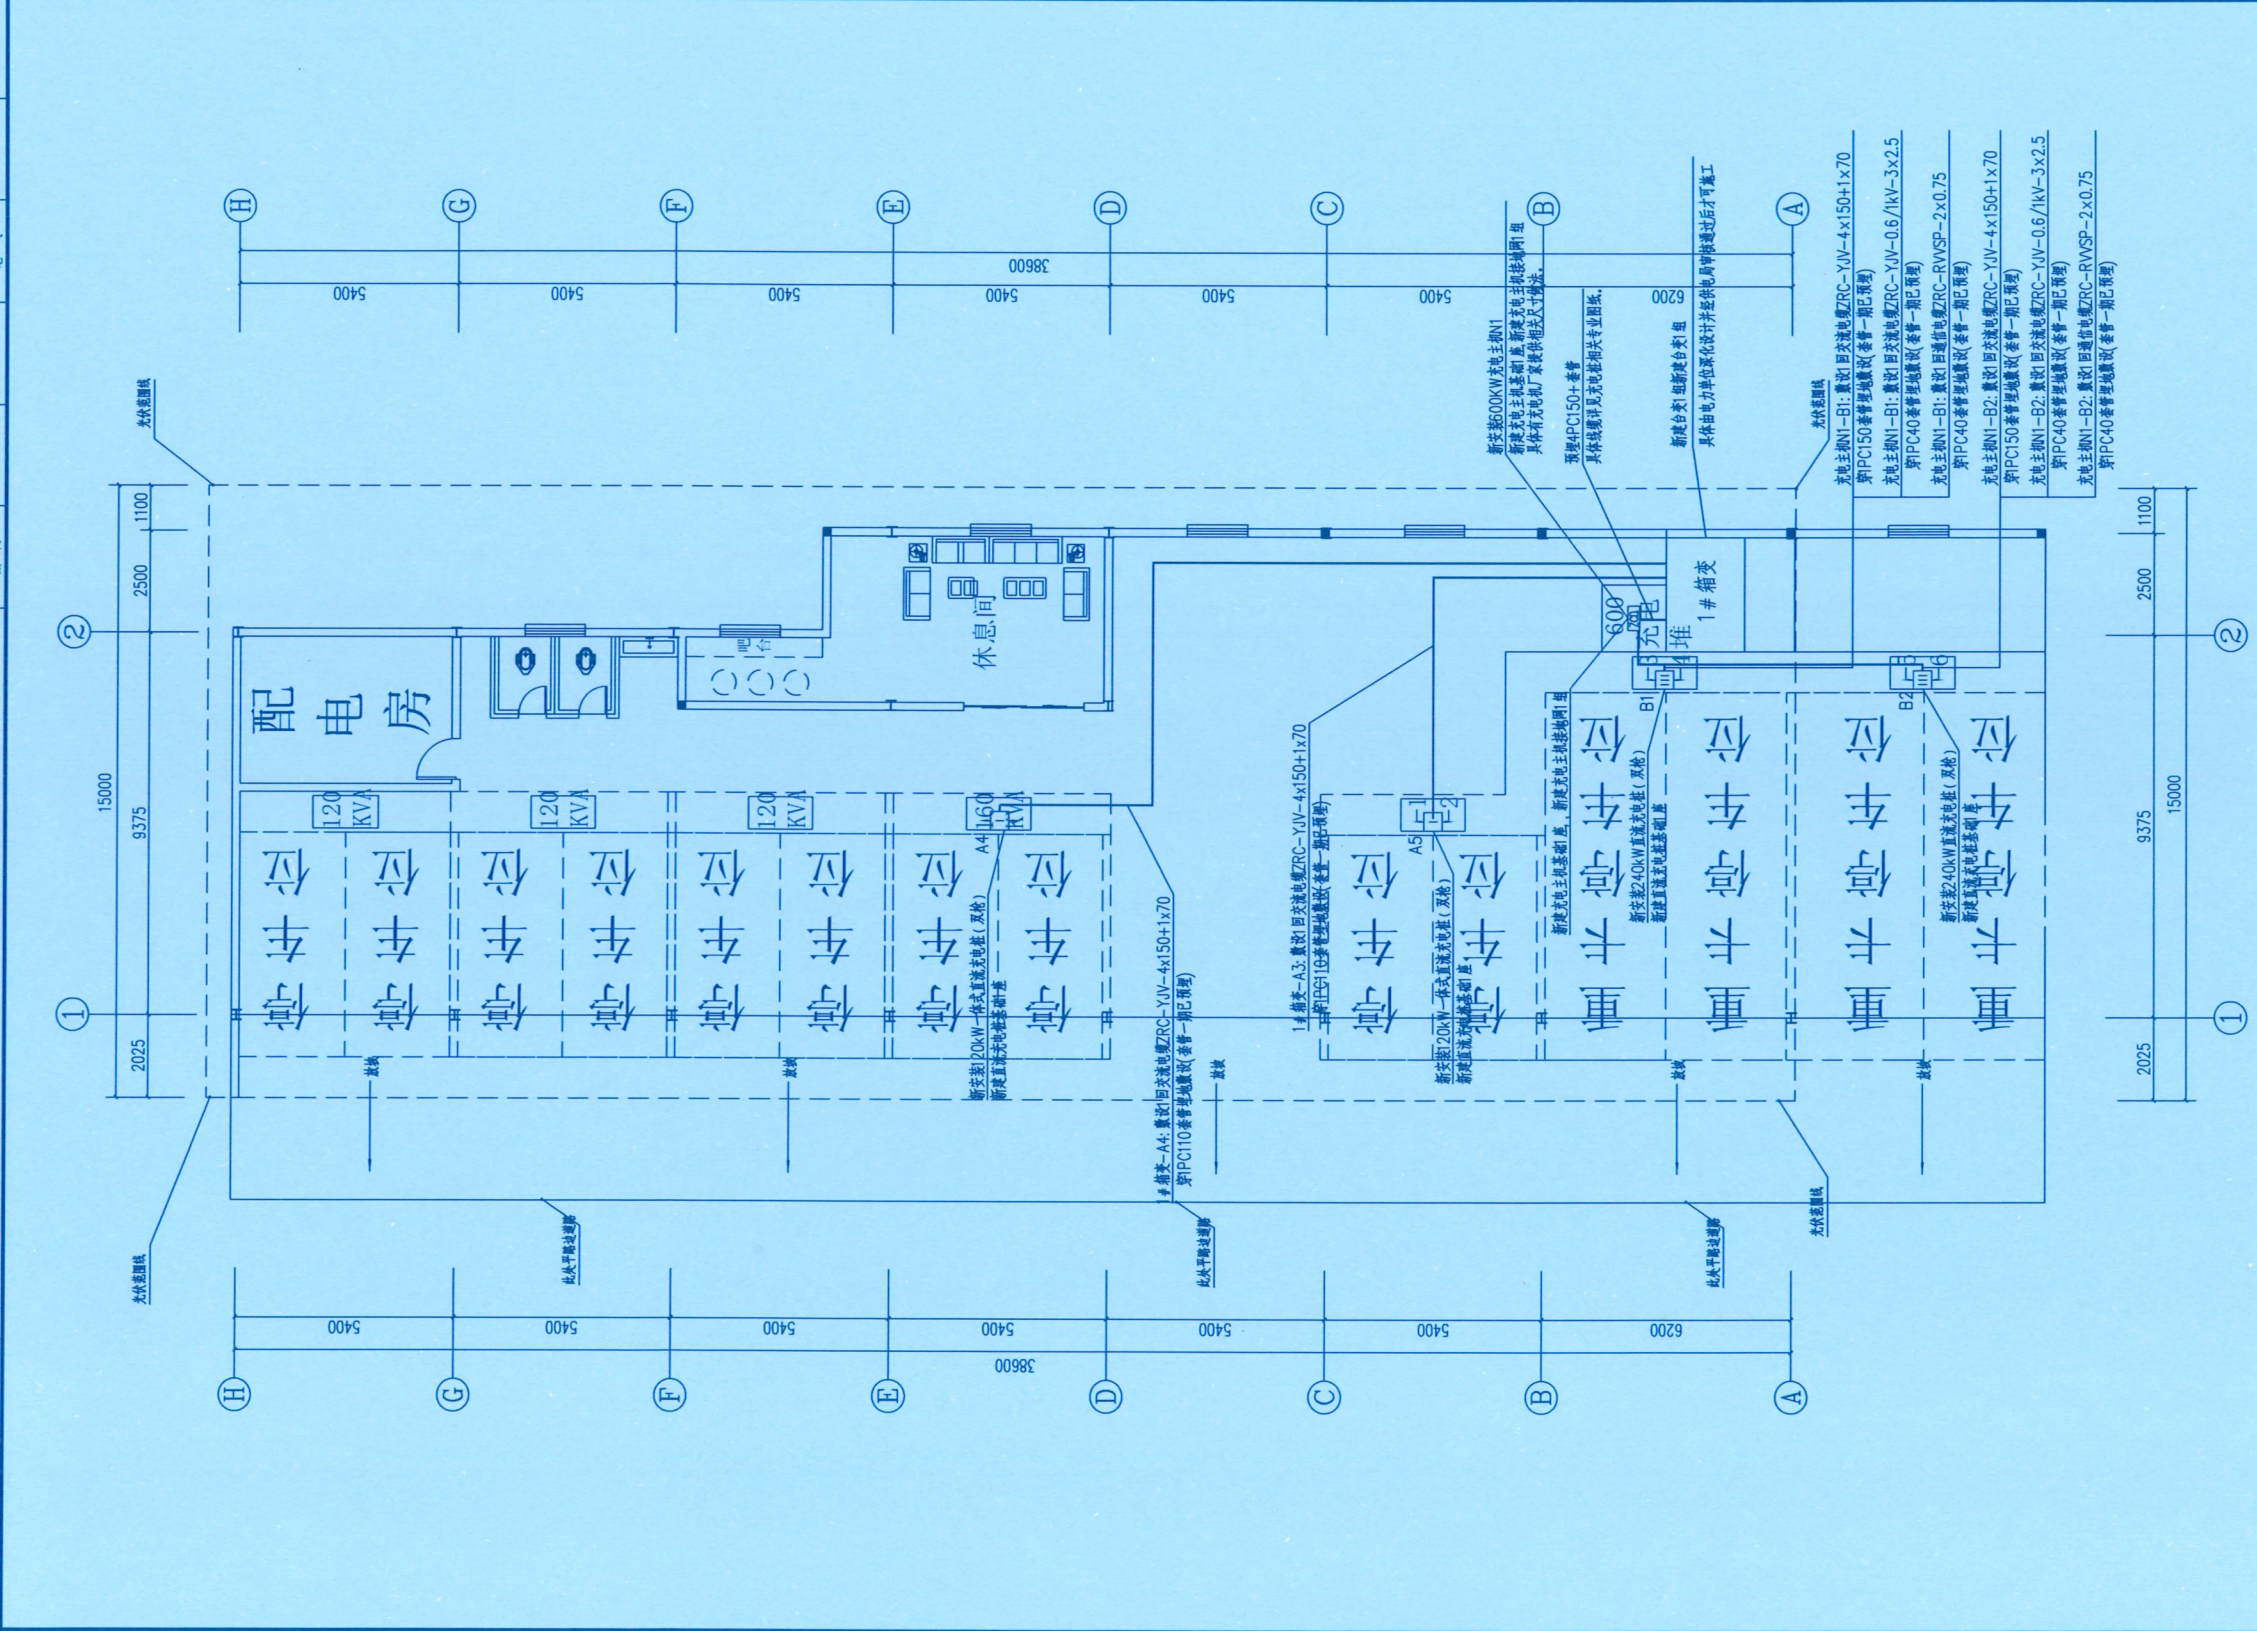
H G F E D C B A

38600

5400 5400 5400 5400 5400 5400 6200

光伏范围线

新安装600KW充电主机N1
新建充电主机基础1座,新建充电主机接地网1组
具体有充电机厂家提供相关尺寸确定。

预埋4PC150+套管
具体线缆详见充电桩相关专业图纸。

新建台变1组新建台变1组
具体由电力单位深化设计并经供电局审核通过后才可施工

充电主机N1-B1:敷设1回交流电缆ZRC-YJV-4×150+1×70
穿PC150套管埋地敷设(套管一期已预埋)
充电主机N1-B1:敷设1回交流电缆ZRC-YJV-0.6/1kV-3×2.5
穿PC40套管埋地敷设(套管一期已预埋)
充电主机N1-B1:敷设1回通信电缆ZRC-RVVSP-2×0.75
穿PC40套管埋地敷设(套管一期已预埋)
充电主机N1-B2:敷设1回交流电缆ZRC-YJV-4×150+1×70
穿PC150套管埋地敷设(套管一期已预埋)
充电主机N1-B2:敷设1回交流电缆ZRC-YJV-0.6/1kV-3×2.5
穿PC40套管埋地敷设(套管一期已预埋)
充电主机N1-B2:敷设1回通信电缆ZRC-RVVSP-2×0.75
穿PC40套管埋地敷设(套管一期已预埋)

② 15000 1100 2500 9375 2025 ①

配电房

休息间

吧台

1#箱变

600 充电堆

120 KVA

120 KVA

120 KVA

160 KVA

A4 A5 B1 B2

停车位 停车位 停车位 停车位 停车位 停车位 停车位 停车位 停车位 停车位

重卡停车位 重卡停车位 重卡停车位 重卡停车位

新安装120kW一体式直流充电桩(双枪)
新建直流充电桩基础1座

1#箱变-A4:敷设1回交流电缆ZRC-YJV-4x150+1x70
穿PC110套管埋地敷设(套管一期已预埋)

1#箱变-A3:敷设1回交流电缆ZRC-YJV-4x150+1x70
穿PC110套管埋地敷设(套管一期已预埋)

新安装120kW一体式直流充电桩(双枪)
新建直流充电桩基础1座

新建充电主机基础1座,新建充电主机接地网1组

新安装240kW直流充电桩(双枪)
新建直流充电桩基础1座

新安装240kW直流充电桩(双枪)
新建直流充电桩基础1座

放坡 放坡 放坡 放坡 放坡

光伏范围线

此处平路过道路

此处平路过道路

此处平路过道路

光伏范围线

H G F E D C B A

5400 5400 5400 5400 5400 5400 6200

38600